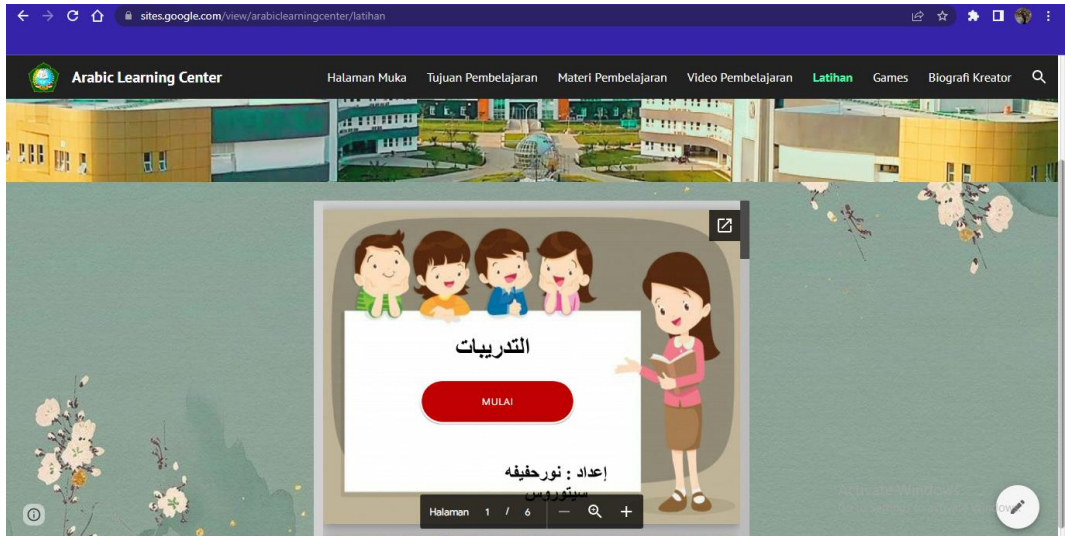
sites.google.com/view/arabiclearningcenter/latihan

Arabic Learning Center

Halaman Muka Tujuan Pembelajaran Materi Pembelajaran Video Pembelajaran Latihan Games Biografi Kreator

التدريبات

MULAI

إعداد : نورحفيفه سيتوروس

Halaman 1 / 6

Activate Windows
Go to Settings to activate Windows.